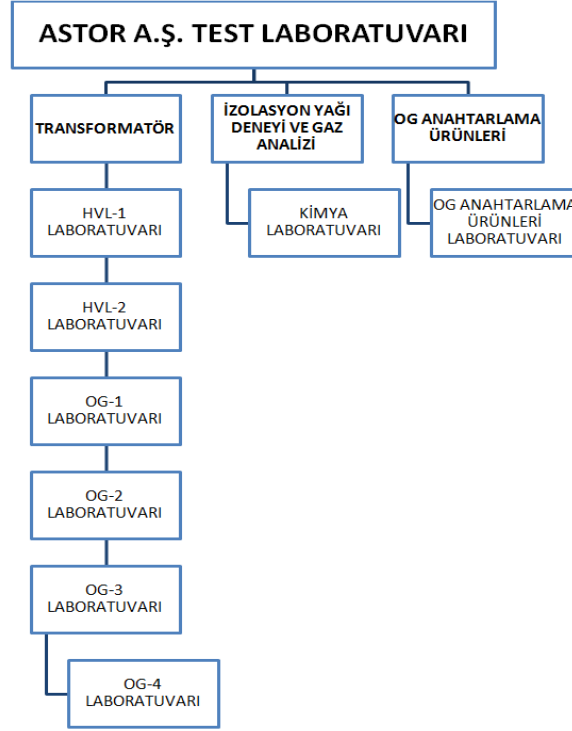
ASTOR A.Ş. TEST LABORATUVARI

TRANSFORMATÖR

HVL-1 LABORATUVARI

HVL-2 LABORATUVARI

OG-1 LABORATUVARI

OG-2 LABORATUVARI

OG-3 LABORATUVARI

OG-4 LABORATUVARI

İZOLASYON YAĞI DENEYİ VE GAZ ANALİZİ

KİMYA LABORATUVARI

OG ANAHTARLAMA ÜRÜNLERİ

OG ANAHTARLAMA ÜRÜNLERİ LABORATUVARI